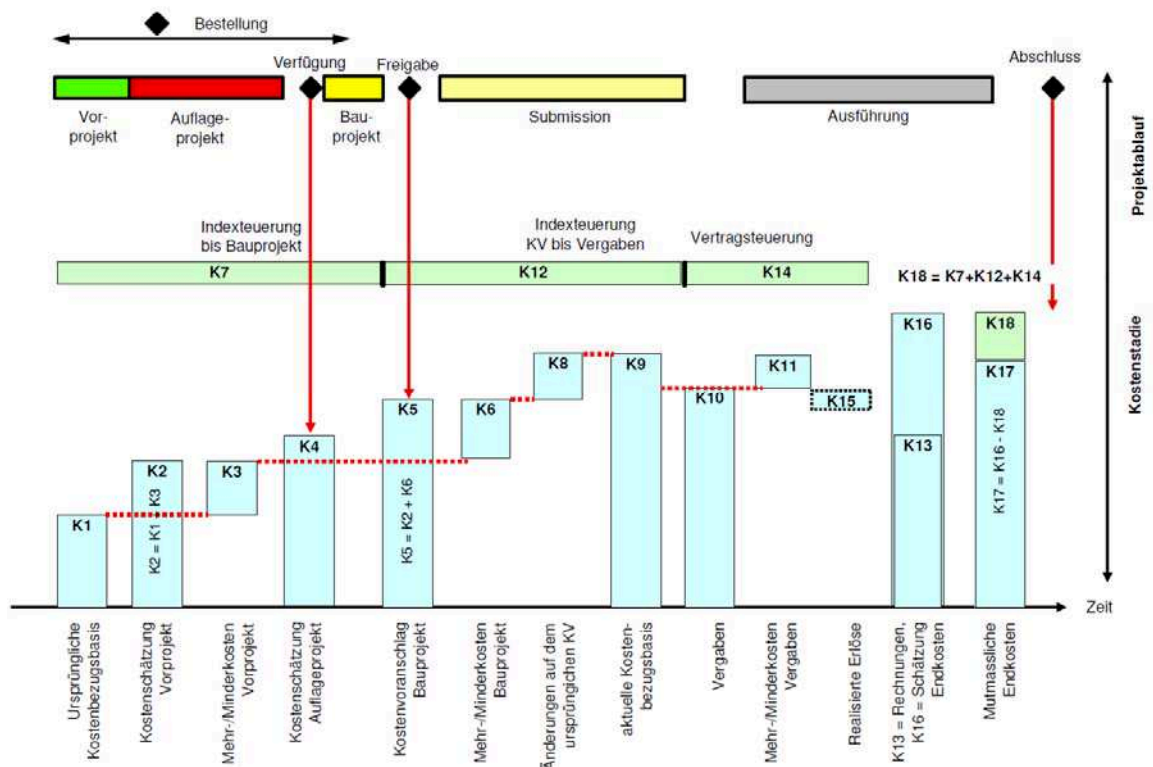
Bestellung

Verfügung

Freigabe

Abschluss

Vorprojekt

Auflageprojekt

Bauprojekt

Submission

Ausführung

Projektablauf

Indexteuerung bis Bauprojekt

Indexteuerung KV bis Vergaben

Vertragsteuerung

K7

K12

K14

K18 = K7+K12+K14

Kostenstadie

K1

K2

K2 = K1 + K3

K3

K4

K5

K5 = K2 + K6

K6

K8

K9

K10

K11

K15

K16

K13

K18

K17

K17 = K16 - K18

Zeit

Ursprüngliche Kostenbezugsbasis

Kostenschätzung Vorprojekt

Mehr-/Minderkosten Vorprojekt

Kostenschätzung Auflageprojekt

Kostenvoranschlag Bauprojekt

Mehr-/Minderkosten Bauprojekt

Änderungen auf dem ursprünglichen KV

aktuelle Kostenbezugsbasis

Vergaben

Mehr-/Minderkosten Vergaben

Realisierte Erlöse

K13 = Rechnungen, K16 = Schätzung Endkosten

Mutmassliche Endkosten